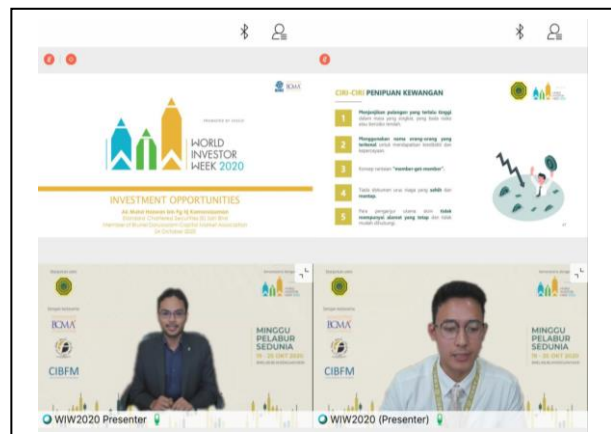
WORLD INVESTOR WEEK 2020

INVESTMENT OPPORTUNITIES

CIRI-CIRI PENIPUAN KEWANGAN

1 Menjanjikan pulangan yang terlalu tinggi

2 Menggunakan nama orang-orang yang terkenal

3 Konsep rantaian "member get member"

4 Tiada dokumen atau fakta yang sahih dan mantap.

5 Para pengasas skim tidak mempunyai alamat yang tetap

ICMA

CIBFM

MINGGU PELABUR SEDUNIA 19 - 25 OKT 2020

ICMA

CIBFM

MINGGU PELABUR SEDUNIA 19 - 25 OKT 2020

WIW2020 Presenter

WIW2020 (Presenter)